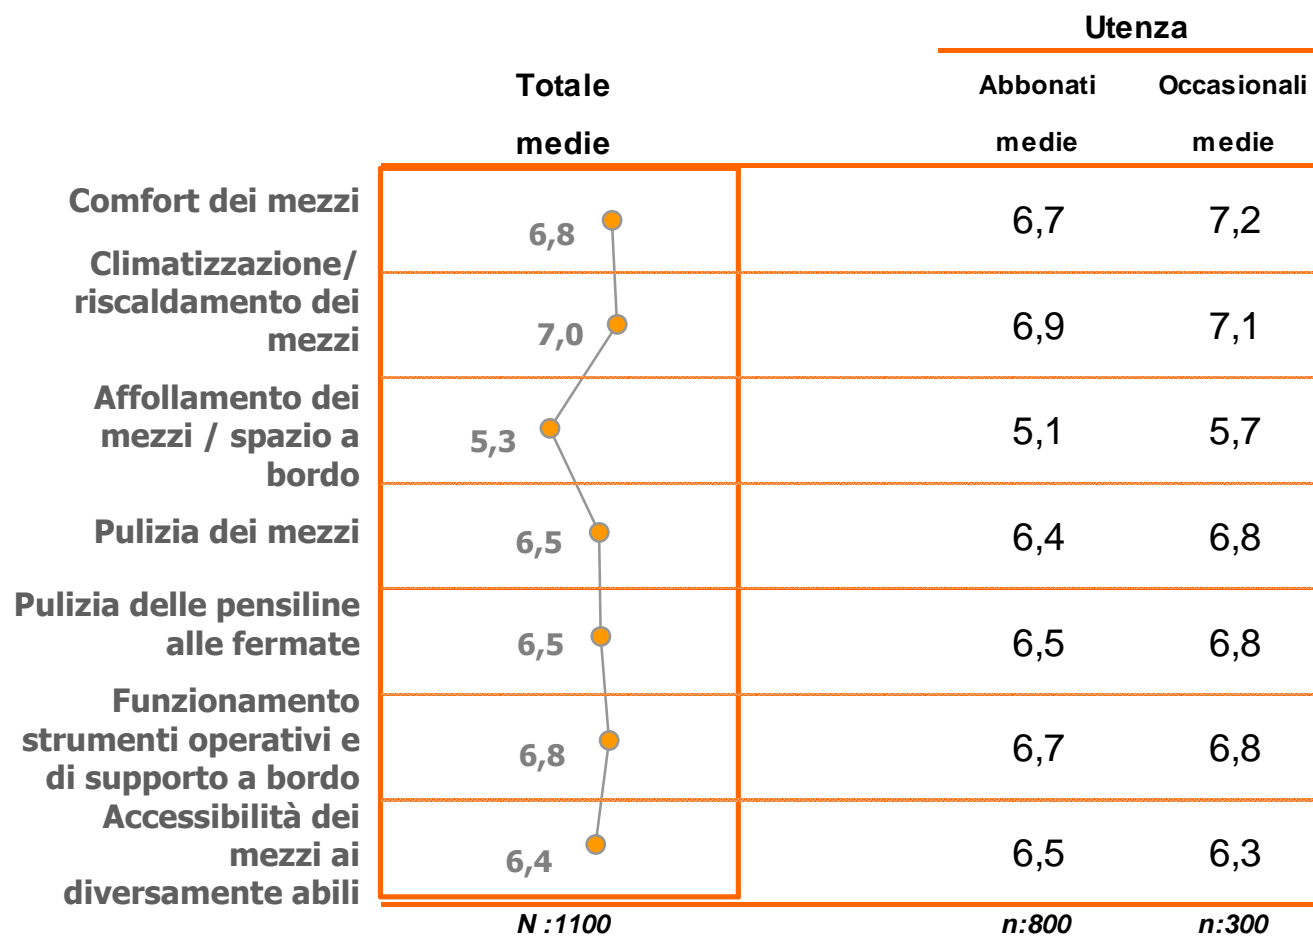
| | Totale medie | Utenza Abbonati medie | Utenza Occasionali medie |
|---|---|---|---|
| Comfort dei mezzi | 6,8 | 6,7 | 7,2 |
| Climatizzazione/ riscaldamento dei mezzi | 7,0 | 6,9 | 7,1 |
| Affollamento dei mezzi / spazio a bordo | 5,3 | 5,1 | 5,7 |
| Pulizia dei mezzi | 6,5 | 6,4 | 6,8 |
| Pulizia delle pensiline alle fermate | 6,5 | 6,5 | 6,8 |
| Funzionamento strumenti operativi e di supporto a bordo | 6,8 | 6,7 | 6,8 |
| Accessibilità dei mezzi ai diversamente abili | 6,4 | 6,5 | 6,3 |
| | N :1100 | n:800 | n:300 |